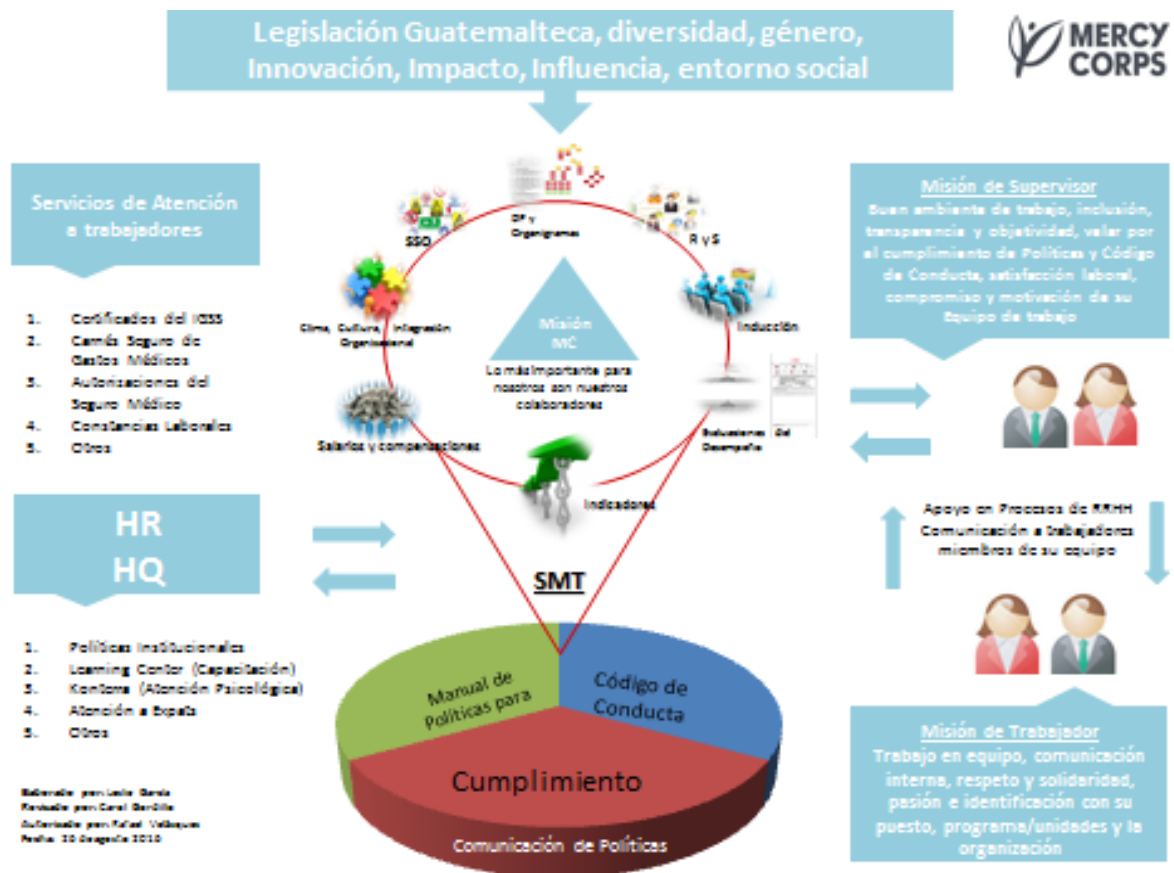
Legislación Guatemalteca, diversidad, género, Innovación, Impacto, Influencia, entorno social

MERCY CORPS

Servicios de Atención a trabajadores

1. Certificados del IGSS
2. Carné Seguro de Gastos Médicos
3. Autorizaciones del Seguro Médico
4. Constancias Laborales
5. Otros

SSO

DP y Organigramas

R y S

Clima, Cultura, Integración Organizacional

Misión MC

Lo más importante para nosotros son nuestros colaboradores

Inducción

Salarios y compensaciones

Evaluaciones del Desempeño

Indicadores

SMT

Misión de Supervisor
Buen ambiente de trabajo, inclusión, transparencia y objetividad, velar por el cumplimiento de Políticas y Código de Conducta, satisfacción laboral, compromiso y motivación de su Equipo de trabajo

Apoyo en Procesos de RRHH
Comunicación a trabajadores miembros de su equipo

HR
HQ

1. Políticas Institucionales
2. Learning Center (Capacitación)
3. Konterra (Atención Psicológica)
4. Atención a Expats
5. Otros

Manual de Políticas para

Código de Conducta

Cumplimiento

Comunicación de Políticas

Elaborado por: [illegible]
Revisado por: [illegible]
Autorizado por: Rafael Velásquez
Fecha: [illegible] 2018

Misión de Trabajador
Trabajo en equipo, comunicación interna, respeto y solidaridad, pasión e identificación con su puesto, programa/unidades y la organización